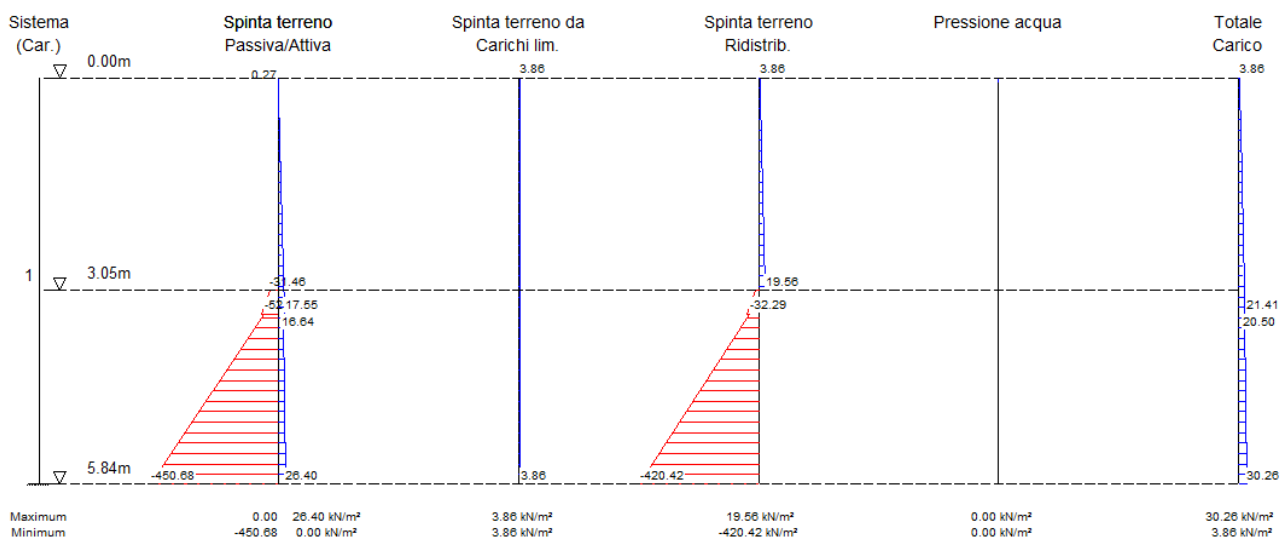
Sistema (Car.)

Spinta terreno Passiva/Attiva

Spinta terreno da Carichi lim.

Spinta terreno Ridistrib.

Pressione acqua

Totale Carico

0.00m
0.27
3.86
3.86
3.86

1
3.05m
-31.46
19.56
-52 17.55
21.41
16.64
-32.29
20.50

5.84m
-450.68
26.40
3.86
-420.42
30.26

Maximum 0.00 26.40 kN/m² 3.86 kN/m² 19.56 kN/m² 0.00 kN/m² 30.26 kN/m²
Minimum -450.68 0.00 kN/m² 3.86 kN/m² -420.42 kN/m² 0.00 kN/m² 3.86 kN/m²